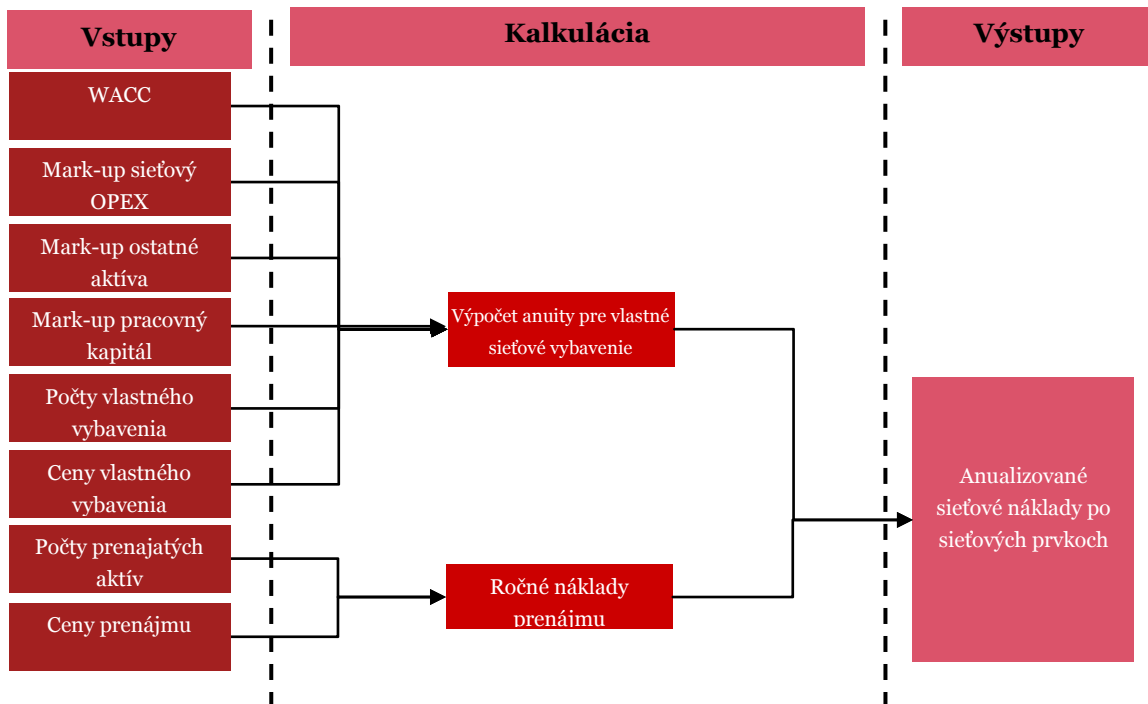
Vstupy

Kalkulácia

Výstupy

WACC

Mark-up sieťový OPEX

Mark-up ostatné aktíva

Mark-up pracovný kapitál

Počty vlastného vybavenia

Ceny vlastného vybavenia

Počty prenajatých aktív

Ceny prenájmu

Výpočet anuity pre vlastné sieťové vybavenie

Ročné náklady prenájmu

Anualizované sieťové náklady po sieťových prvkoch